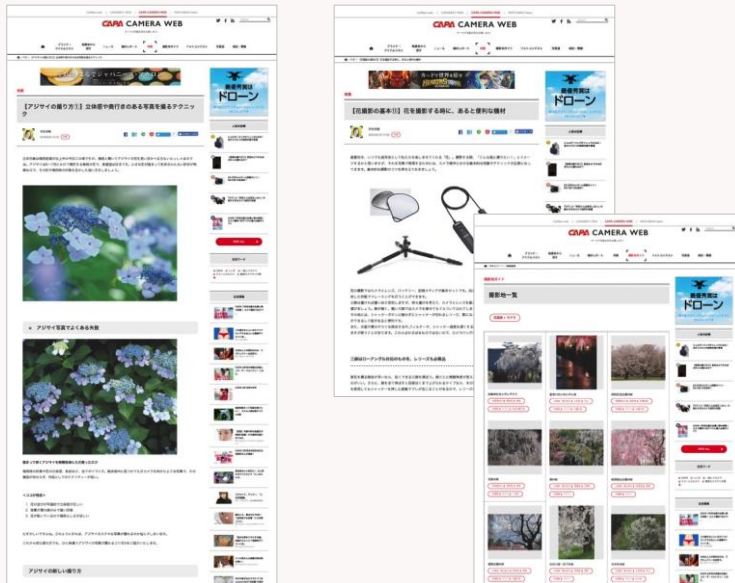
CAPA CAMERA WEB

【アジサイの撮り方①】立体感や奥行きのある写真を撮るテクニック

アジサイ写真でよくある失敗

アジサイの新しい撮り方

最優秀賞は ドローン

CAPA CAMERA WEB

【花撮影の基本⑪】花を撮影する時に、あると便利な機材

最優秀賞は ドローン

CAPA CAMERA WEB

撮影地一覧

最優秀賞は ドローン